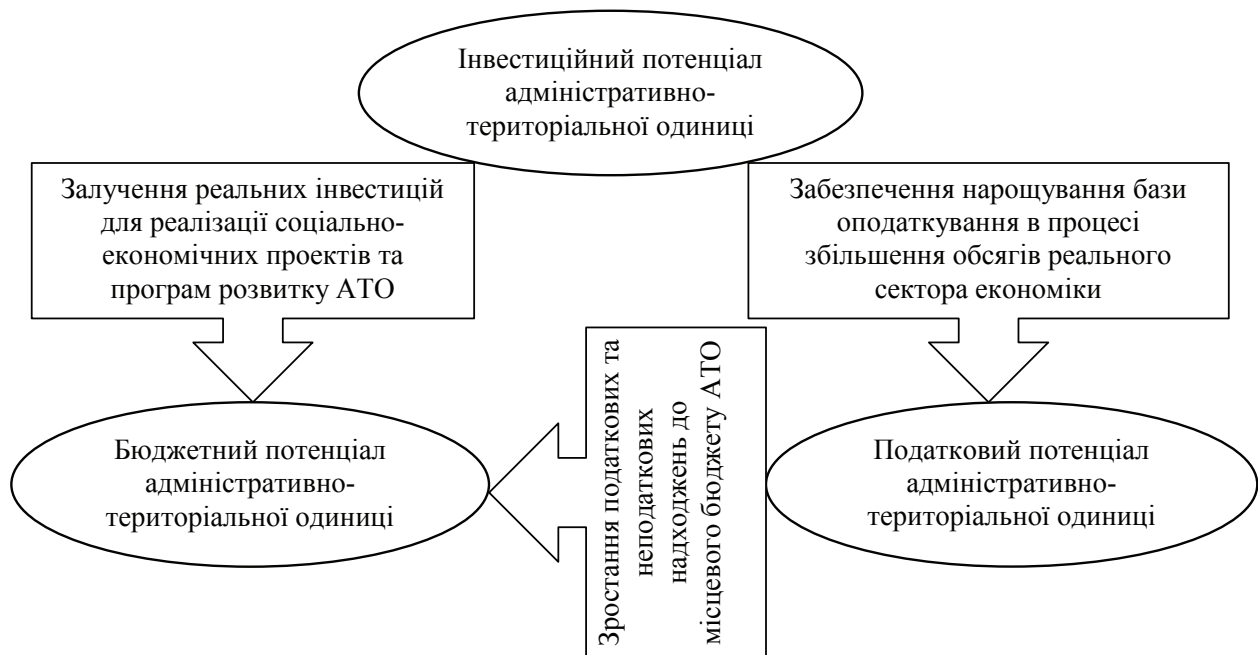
Інвестиційний потенціал адміністративно-територіальної одиниці

Залучення реальних інвестицій для реалізації соціально-економічних проектів та програм розвитку АТО

Забезпечення нарощування бази оподаткування в процесі збільшення обсягів реального сектора економіки

Зростання податкових та неподаткових надходжень до місцевого бюджету АТО

Бюджетний потенціал адміністративно-територіальної одиниці

Податковий потенціал адміністративно-територіальної одиниці